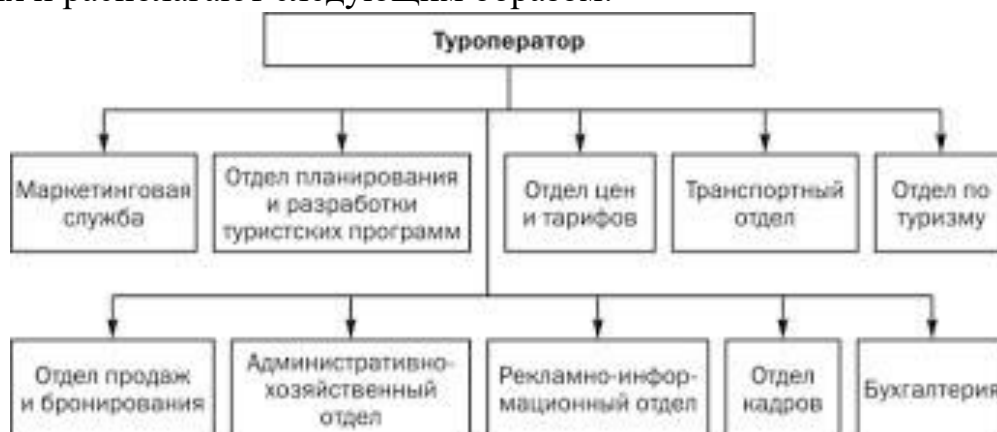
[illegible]

Туроператор

Маркетинговая служба

Отдел планирования и разработки туристских программ

Отдел цен и тарифов

Транспортный отдел

Отдел по туризму

Отдел продаж и бронирования

Административно-хозяйственный отдел

Рекламно-информационный отдел

Отдел кадров

Бухгалтерия